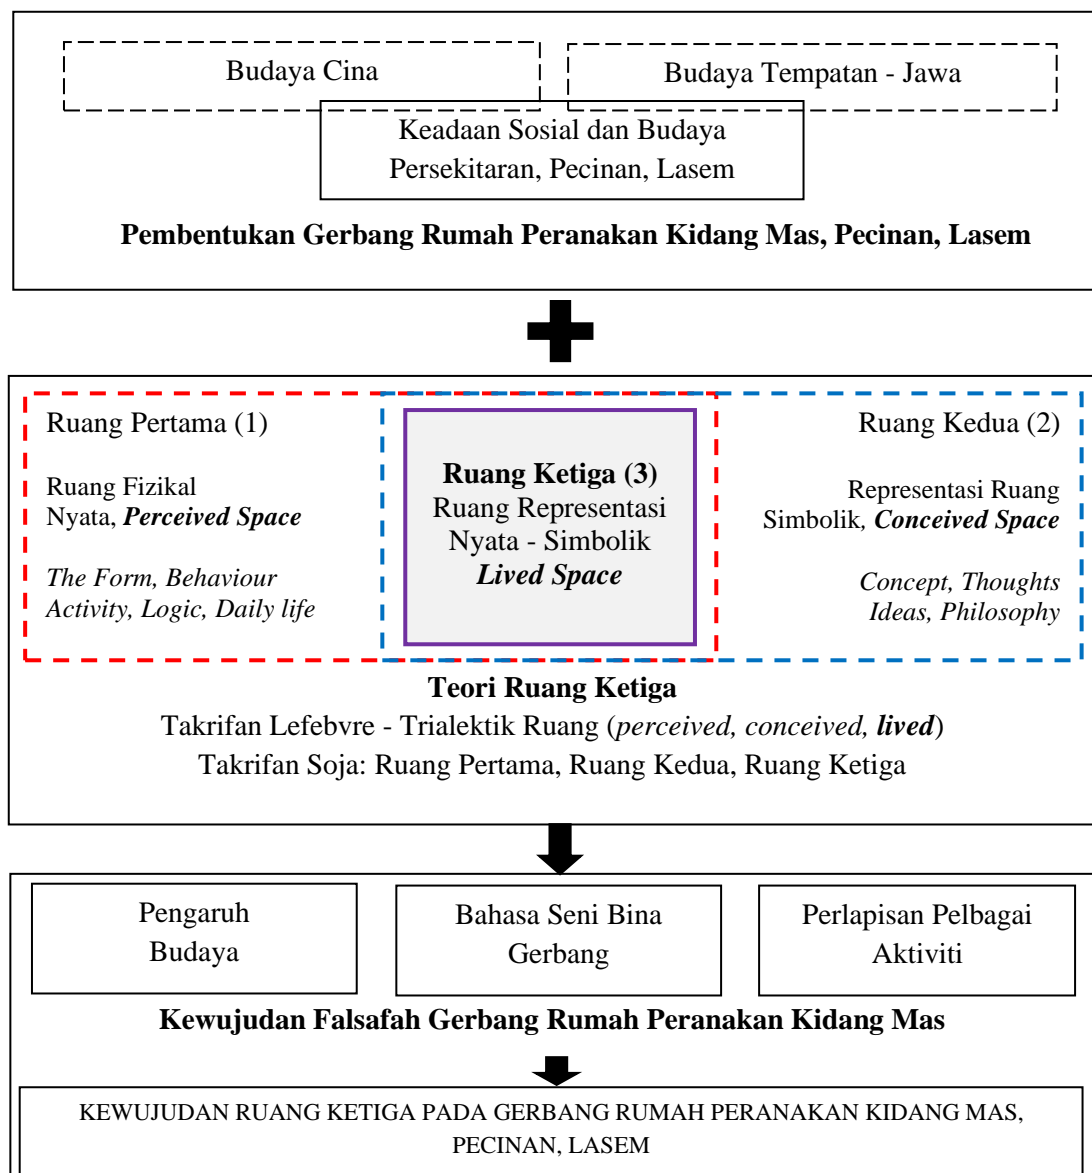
Budaya Cina

Budaya Tempatan - Jawa

Keadaan Sosial dan Budaya Persekitaran, Pecinan, Lasem

**Pembentukan Gerbang Rumah Peranakan Kidang Mas, Pecinan, Lasem**

Ruang Pertama (1)

Ruang Fizikal Nyata, ***Perceived Space***

*The Form, Behaviour Activity, Logic, Daily life*

**Ruang Ketiga (3)**
Ruang Representasi Nyata - Simbolik
***Lived Space***

Ruang Kedua (2)

Representasi Ruang Simbolik, ***Conceived Space***

*Concept, Thoughts Ideas, Philosophy*

**Teori Ruang Ketiga**
Takrifan Lefebvre - Trialektik Ruang (*perceived, conceived,* ***lived***)
Takrifan Soja: Ruang Pertama, Ruang Kedua, Ruang Ketiga

Pengaruh Budaya

Bahasa Seni Bina Gerbang

Perlapisan Pelbagai Aktiviti

**Kewujudan Falsafah Gerbang Rumah Peranakan Kidang Mas**

KEWUJUDAN RUANG KETIGA PADA GERBANG RUMAH PERANAKAN KIDANG MAS, PECINAN, LASEM